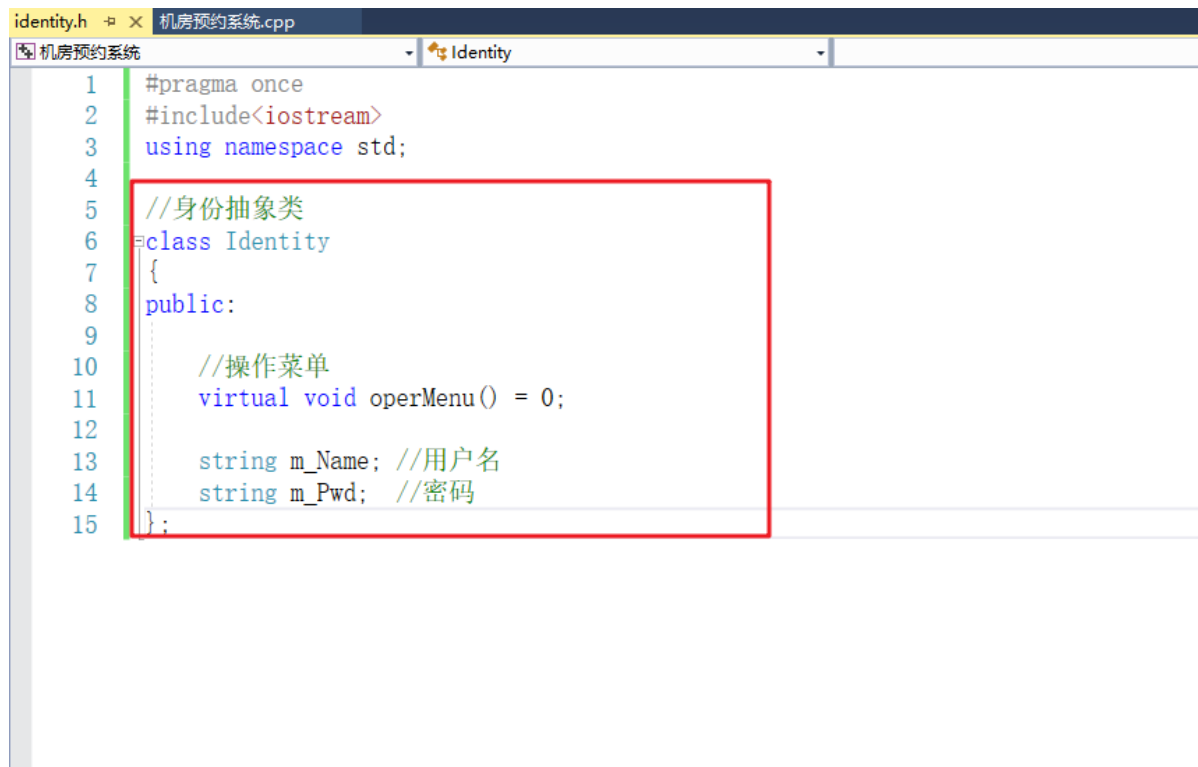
identity.h ⊣ ✕ 机房预约系统.cpp

机房预约系统 | Identity

1 #pragma once
2 #include<iostream>
3 using namespace std;
4
5 //身份抽象类
6 class Identity
7 {
8 public:
9
10 //操作菜单
11 virtual void operMenu() = 0;
12
13 string m_Name; //用户名
14 string m_Pwd; //密码
15 };